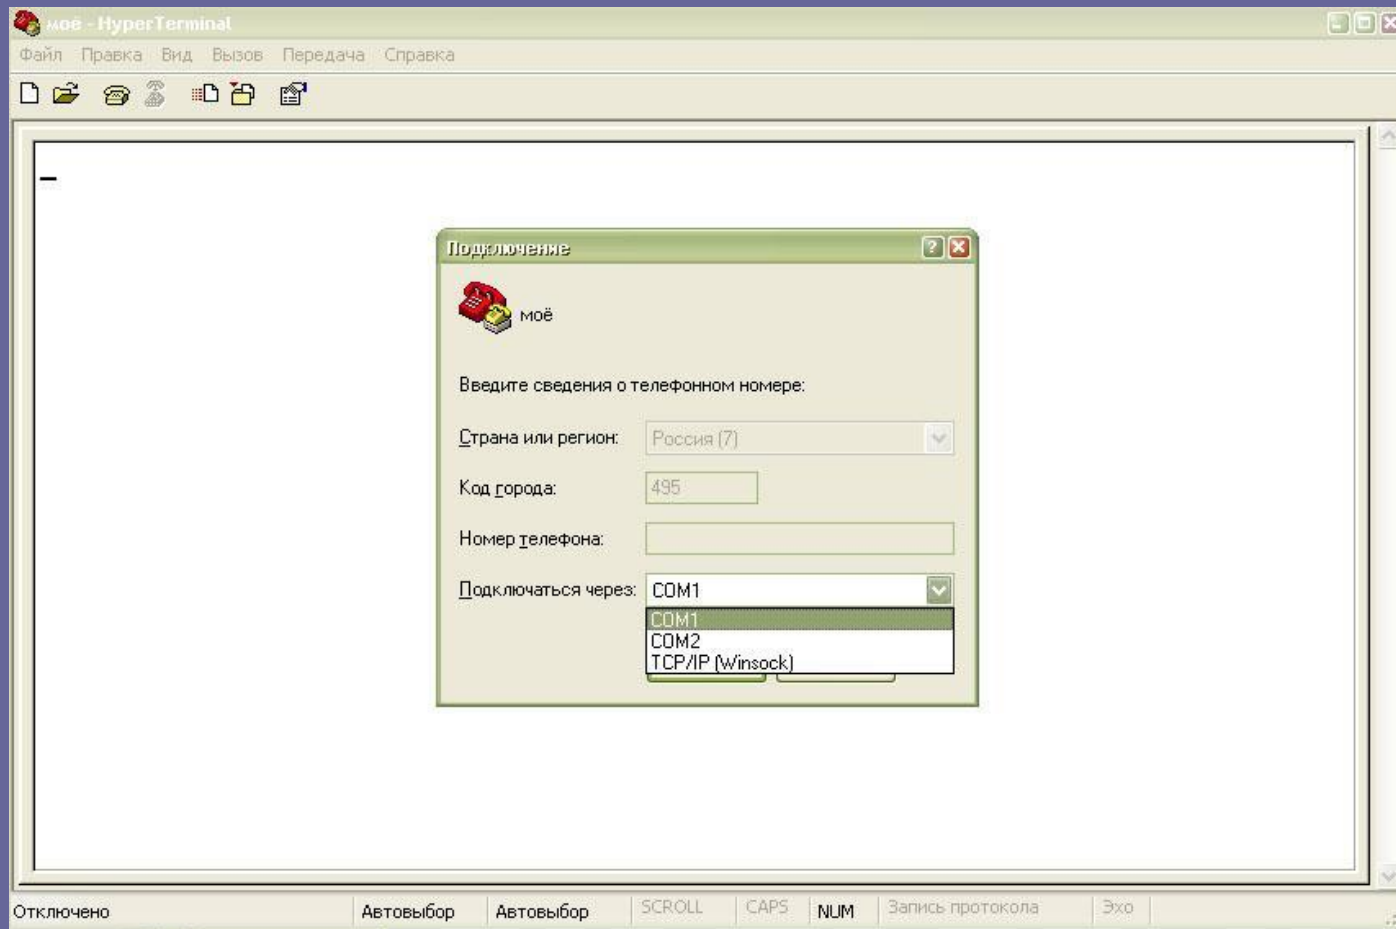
мое - HyperTerminal

Файл Правка Вид Вызов Передача Справка

Подключение

моё

Введите сведения о телефонном номере:

Страна или регион: Россия (7)

Код города: 495

Номер телефона:

Подключаться через: COM1

COM1
COM2
TCP/IP (Winsock)

Отключено | Автовыбор | Автовыбор | SCROLL | CAPS | NUM | Запись протокола | Эхо